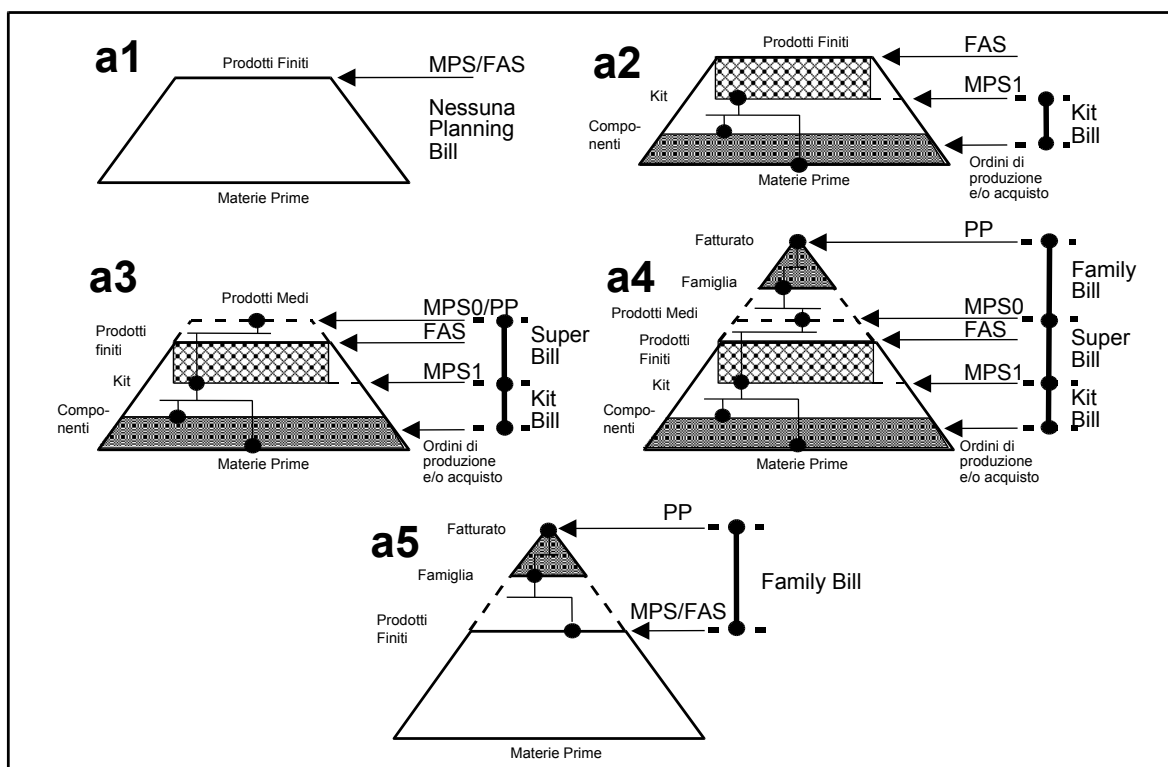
a1

Prodotti Finiti

MPS/FAS

Nessuna Planning Bill

Materie Prime

a2

Prodotti Finiti

FAS

Kit

MPS1

Kit Bill

Componenti

Ordini di produzione e/o acquisto

Materie Prime

a3

Prodotti Medi

MPS0/PP

Prodotti finiti

FAS

Super Bill

Kit

MPS1

Kit Bill

Componenti

Ordini di produzione e/o acquisto

Materie Prime

a4

Fatturato

PP

Famiglia

Family Bill

Prodotti Medi

MPS0

Prodotti Finiti

FAS

Super Bill

Kit

MPS1

Kit Bill

Componenti

Ordini di produzione e/o acquisto

Materie Prime

a5

Fatturato

PP

Famiglia

Family Bill

Prodotti Finiti

MPS/FAS

Materie Prime